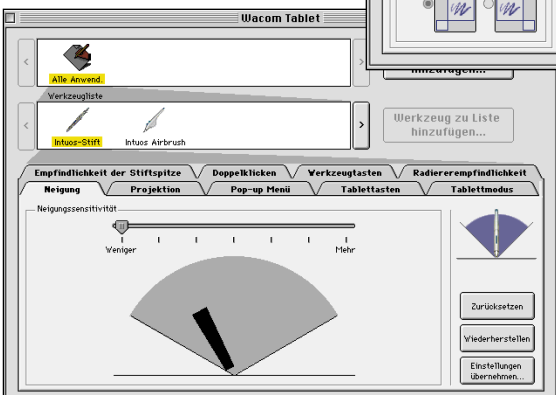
Wacom Tablet

Alle Anwend.

hinzufügen...

Werkzeugliste

Intuos-Stift

Intuos Airbrush

Werkzeug zu Liste hinzufügen...

Empfindlichkeit der Stiftspitze

Doppelklicken

Werkzeugtasten

Radiererempfindlichkeit

Neigung

Projektion

Pop-up Menü

Tablettasten

Tablettmodus

Neigungssensitivität

Weniger

Mehr

Zurücksetzen

Wiederherstellen

Einstellungen übernehmen...